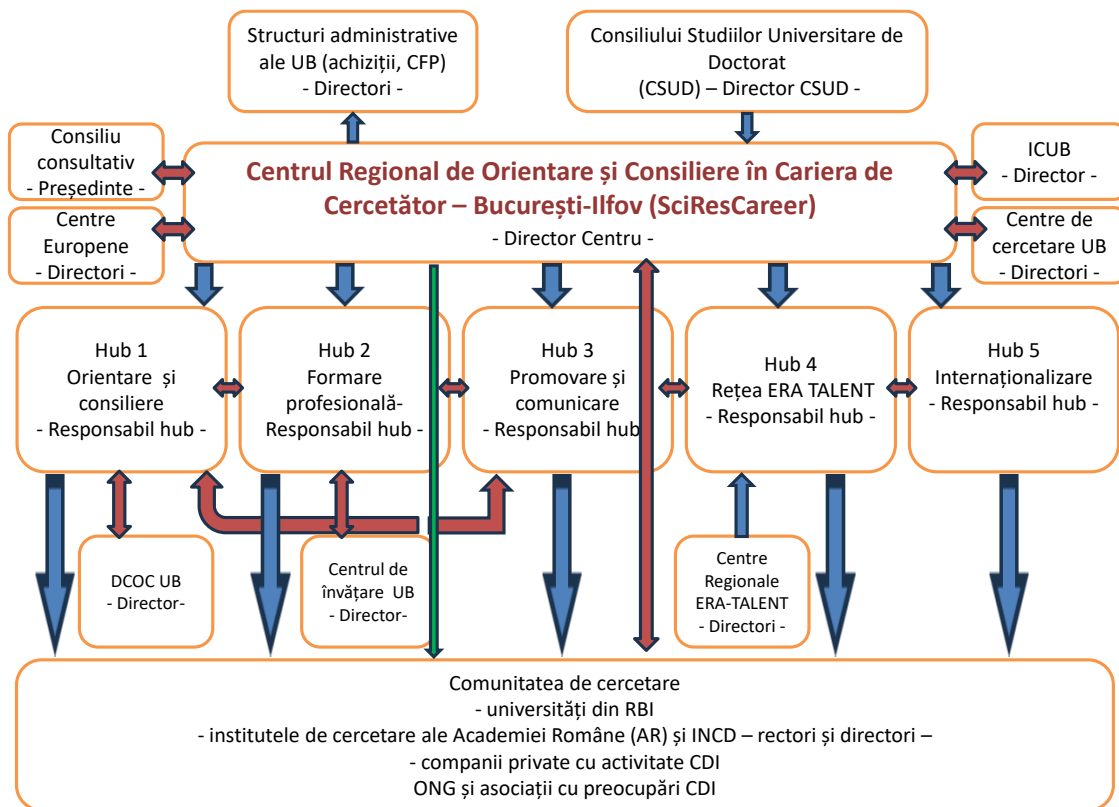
Structuri administrative ale UB (achiziții, CFP)
- Directori -

Consiliului Studiilor Universitare de Doctorat
(CSUD) – Director CSUD -

Consiliu consultativ
- Președinte -

Centre Europene
- Directori -

Centrul Regional de Orientare și Consiliere în Cariera de Cercetător – București-Ilfov (SciResCareer)
- Director Centru -

ICUB
- Director -

Centre de cercetare UB
- Directori -

Hub 1
Orientare și consiliere
- Responsabil hub -

Hub 2
Formare profesională-
Responsabil hub -

Hub 3
Promovare și comunicare
- Responsabil hub

Hub 4
Rețea ERA TALENT
- Responsabil hub -

Hub 5
Internaționalizare
- Responsabil hub -

DCOC UB
- Director-

Centrul de învățare UB
- Director-

Centre Regionale ERA-TALENT
- Directori -

Comunitatea de cercetare
- universități din RBI
- institutele de cercetare ale Academiei Române (AR) și INCD – rectori și directori –
- companii private cu activitate CDI
ONG și asociații cu preocupări CDI